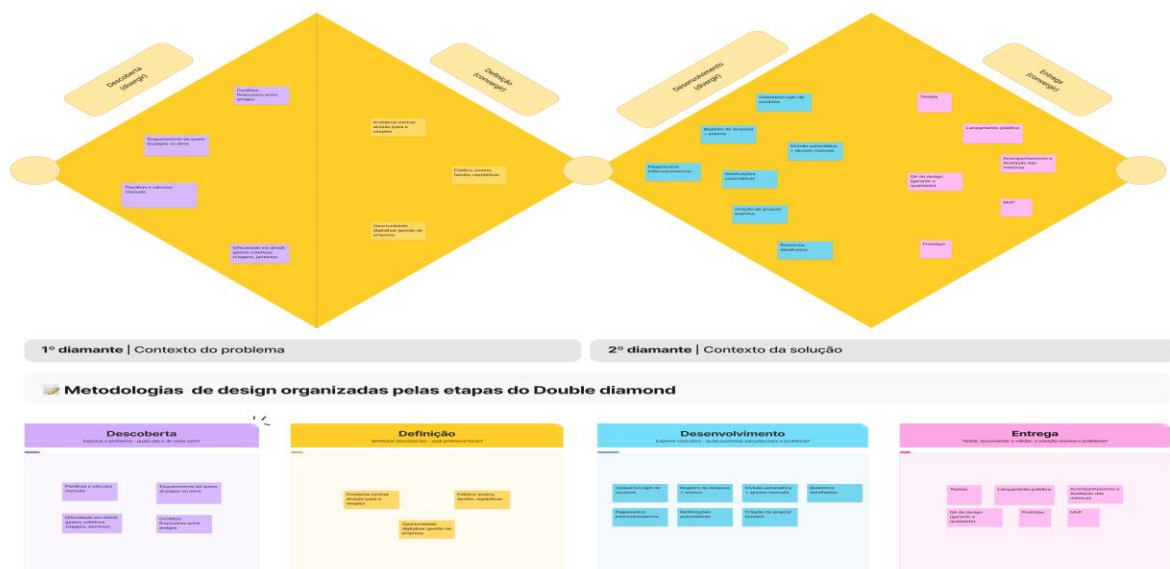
Descoberta (divergir)

Definição (convergir)

Desenvolvimento (divergir)

Entrega (convergir)

Conflitos financeiros entre amigos

Esquecimento de quem já pagou ou deve

Planilhas e cálculos manuais

Dificuldade em dividir gastos coletivos (viagens, jantares)

Problema central: dividir justo e simples

Público: jovens, família, repúblicas

Oportunidade: digitalizar gestão de despesas

Cadastro/Login de usuários

Registro de despesas + anexos

Divisão automática + ajustes manuais

Pagamentos internos/externos

Notificações automáticas

Criação de grupos/ eventos

Relatórios detalhados

Testes

Lançamento público

Acompanhamento e Avaliação das métricas

QA de design (garantir a qualidade)

MVP

Protótipo

1º diamante | Contexto do problema

2º diamante | Contexto da solução

Metodologias de design organizadas pelas etapas do Double diamond

Descoberta
Explorar o problema - quais são e de onde vem?

Planilhas e cálculos manuais

Esquecimento de quem já pagou ou deve

Dificuldade em dividir gastos coletivos (viagens, jantares)

Conflitos financeiros entre amigos

Definição
Sintetizar descobertas - qual problema focar?

Problema central: dividir justo e simples

Público: jovens, família, repúblicas

Oportunidade: digitalizar gestão de despesas

Desenvolvimento
Explorar conceitos - quais possíveis soluções para o problema?

Cadastro/Login de usuários

Registro de despesas + anexos

Divisão automática + ajustes manuais

Relatórios detalhados

Pagamentos internos/externos

Notificações automáticas

Criação de grupos/ eventos

Entrega
Testar, documentar e validar - a solução resolve o problema?

Testes

Lançamento público

Acompanhamento e Avaliação das métricas

QA de design (garantir a qualidade)

Protótipo

MVP